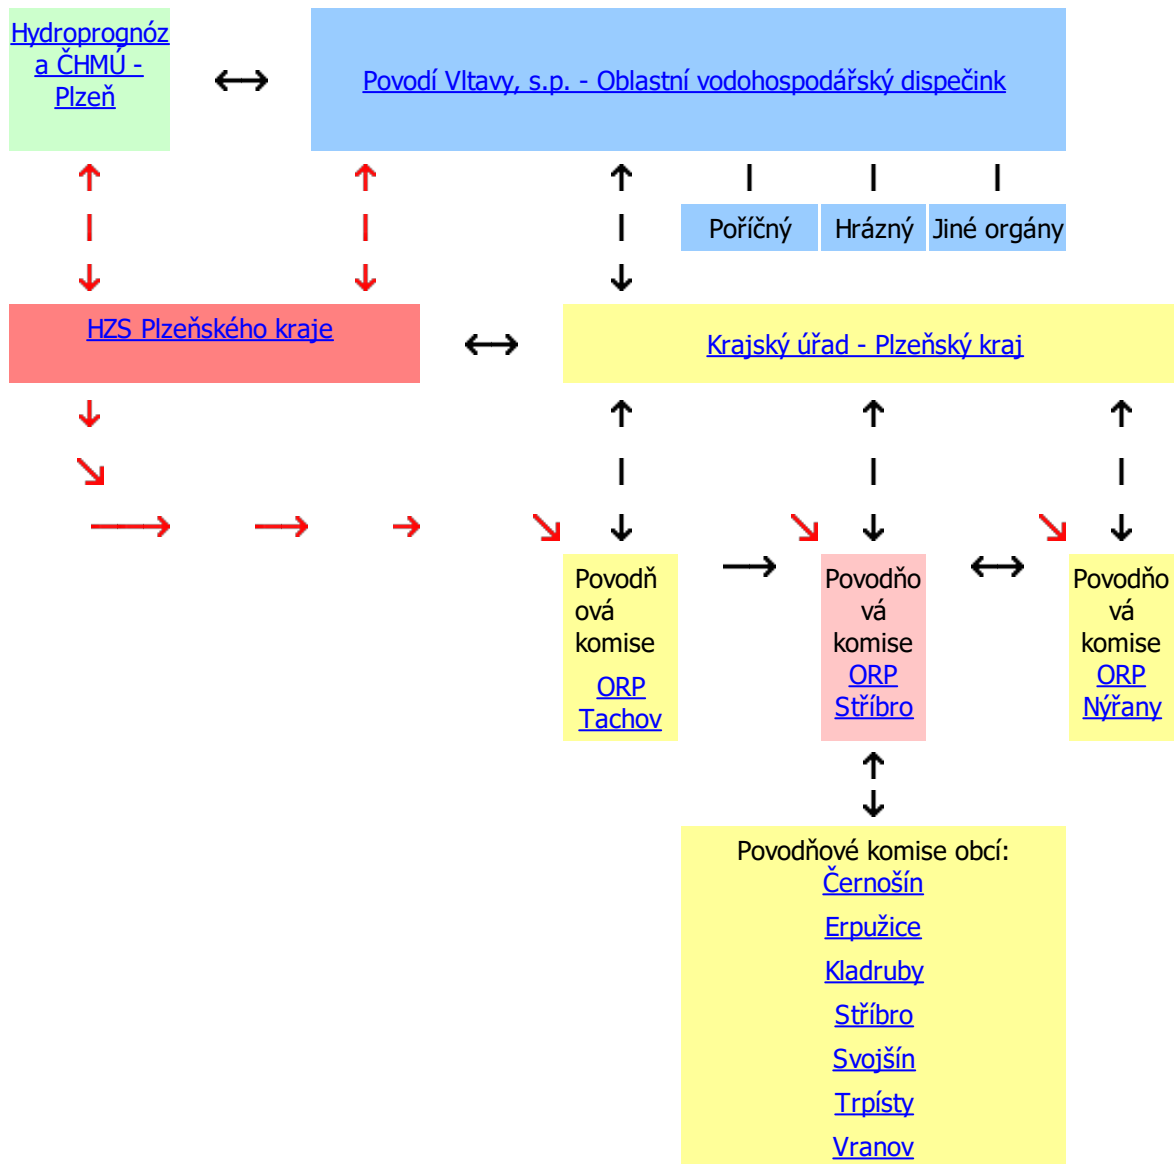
Hydroprognóza ČHMÚ - Plzeň

Povodí Vltavy, s.p. - Oblastní vodohospodářský dispečink

Poříčný

Hrázný

Jiné orgány

HZS Plzeňského kraje

Krajský úřad - Plzeňský kraj

Povodňová komise ORP Tachov

Povodňová komise ORP Stříbro

Povodňová komise ORP Nýřany

Povodňové komise obcí:
Černošín
Erpužice
Kladruby
Stříbro
Svojšín
Trpísty
Vranov